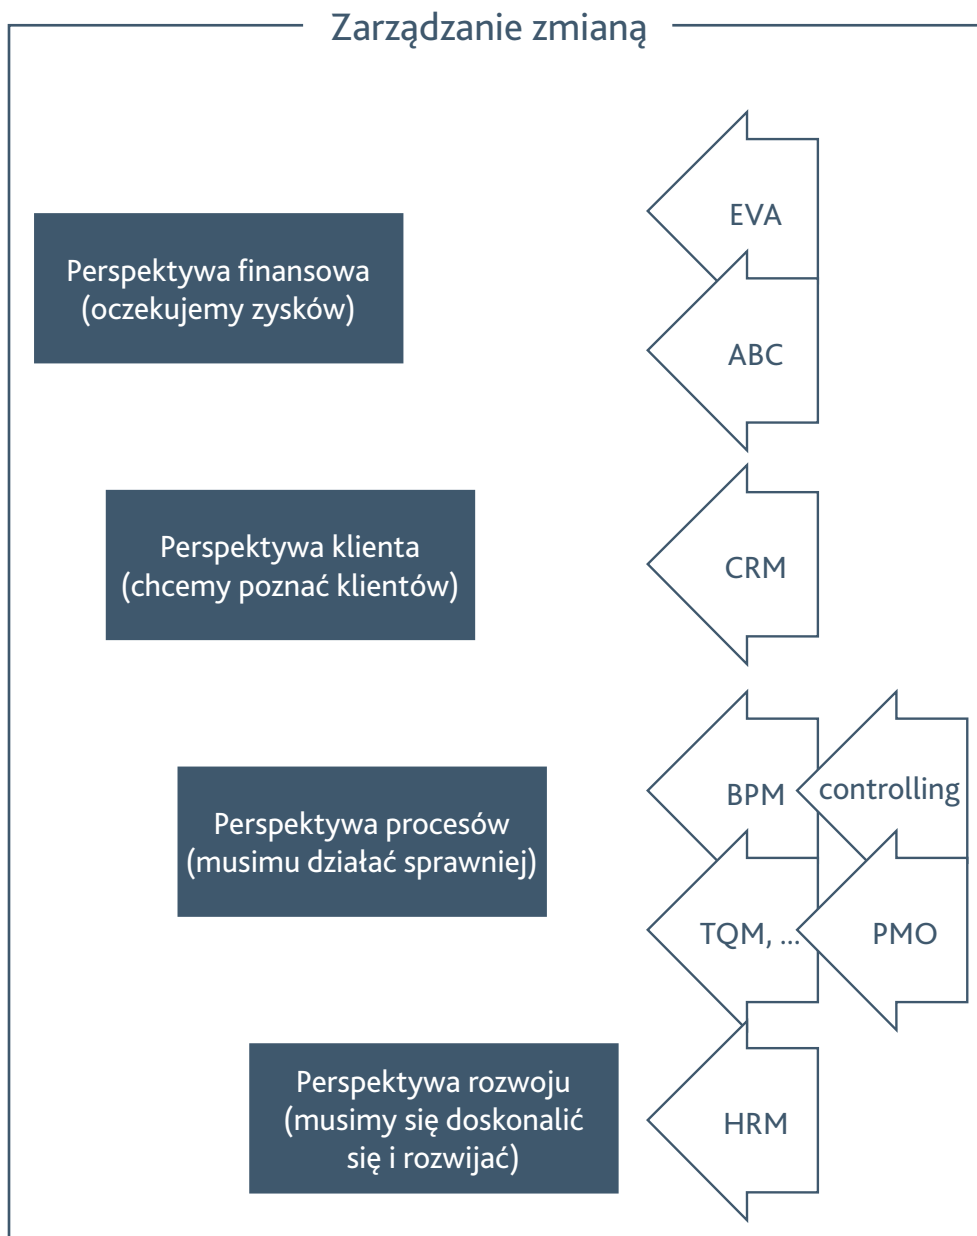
Zarządzanie zmianą

Perspektywa finansowa (oczekujemy zysków)

EVA

ABC

Perspektywa klienta (chcemy poznać klientów)

CRM

Perspektywa procesów (musimu działać sprawniej)

BPM

controlling

TQM, ...

PMO

Perspektywa rozwoju (musimy się doskonalić się i rozwijać)

HRM